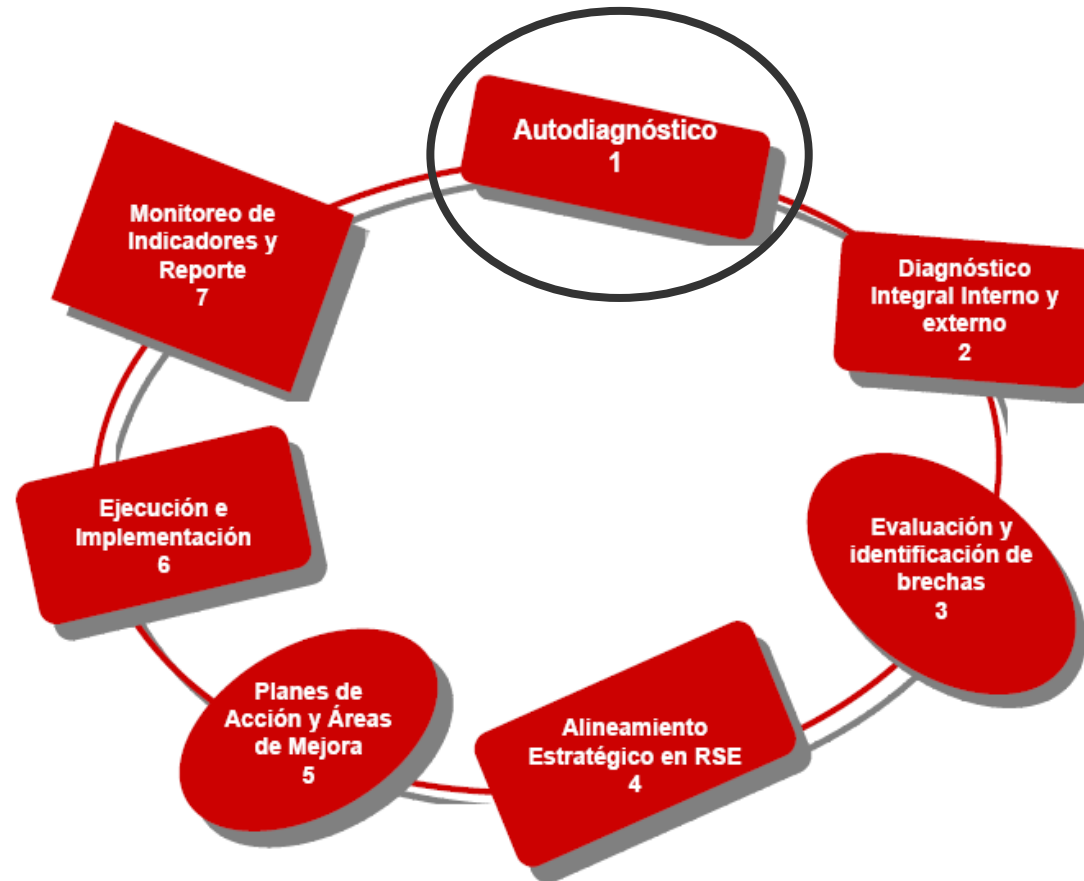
Autodiagnóstico
1

Diagnóstico Integral Interno y externo
2

Evaluación y identificación de brechas
3

Alineamiento Estratégico en RSE
4

Planes de Acción y Áreas de Mejora
5

Ejecución e Implementación
6

Monitoreo de Indicadores y Reporte
7